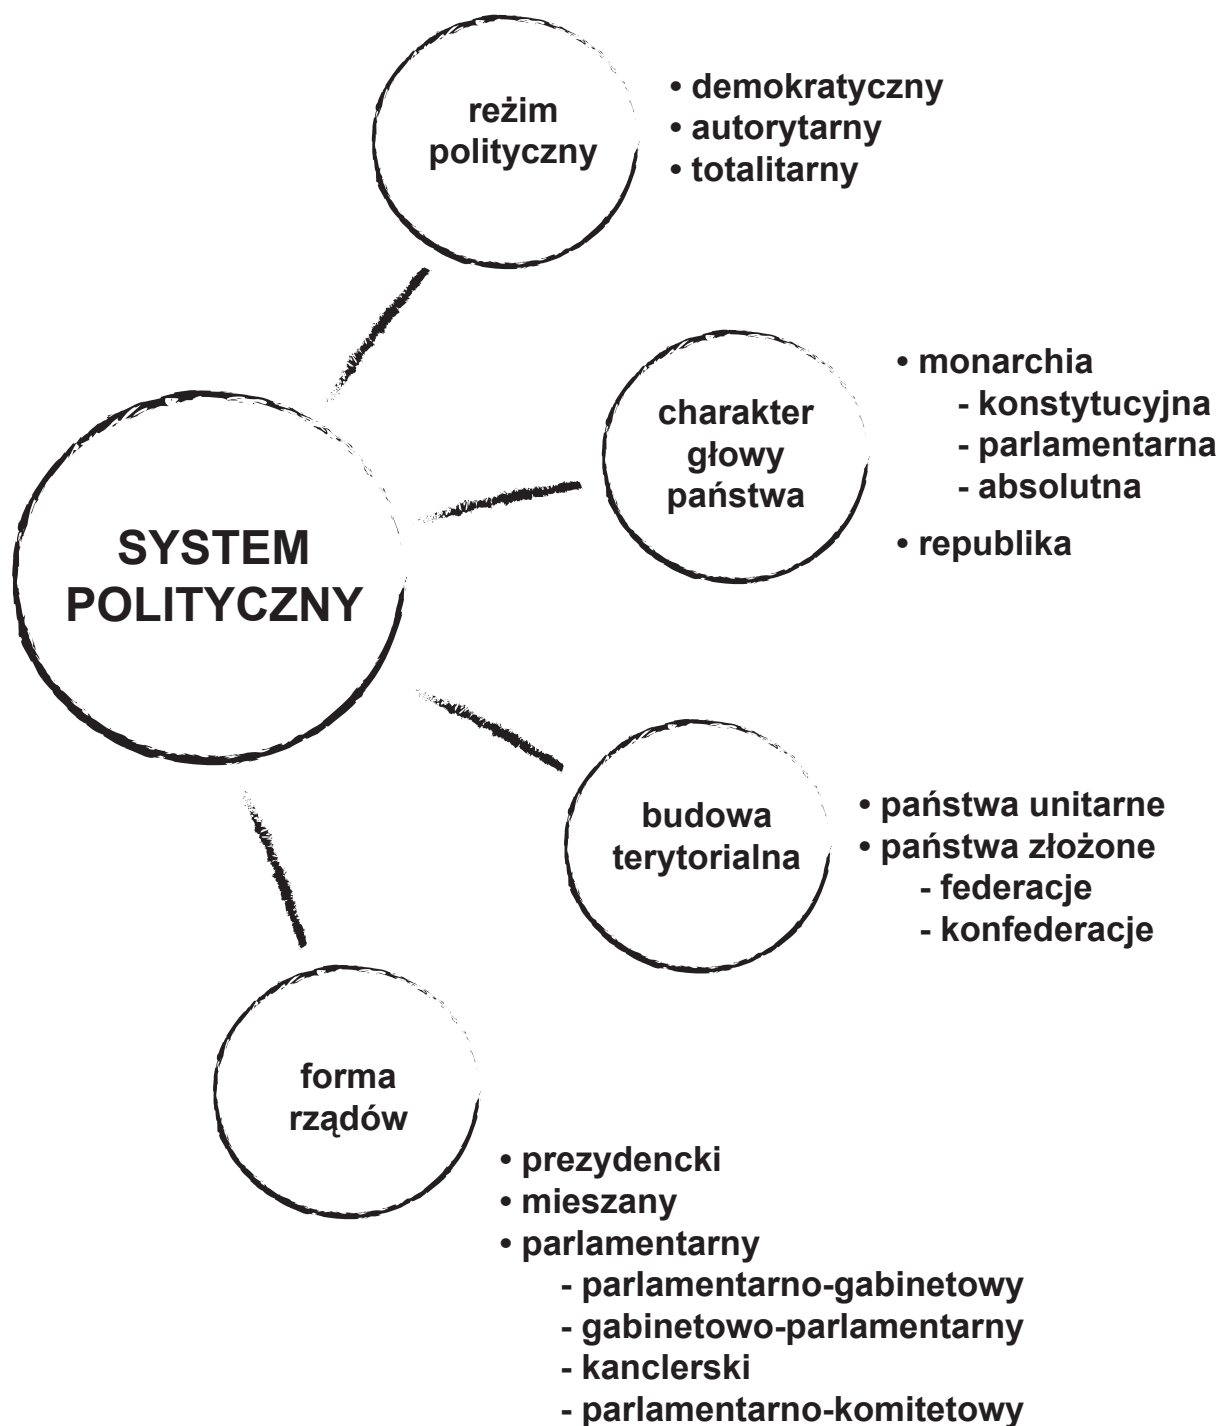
reżim polityczny

• demokratyczny
• autorytarny
• totalitarny

charakter głowy państwa

• monarchia
- konstytucyjna
- parlamentarna
- absolutna
• republika

SYSTEM POLITYCZNY

budowa terytorialna

• państwa unitarne
• państwa złożone
- federacje
- konfederacje

forma rządów

• prezydencki
• mieszany
• parlamentarny
- parlamentarno-gabinetowy
- gabinetowo-parlamentarny
- kanclerski
- parlamentarno-komitetowy